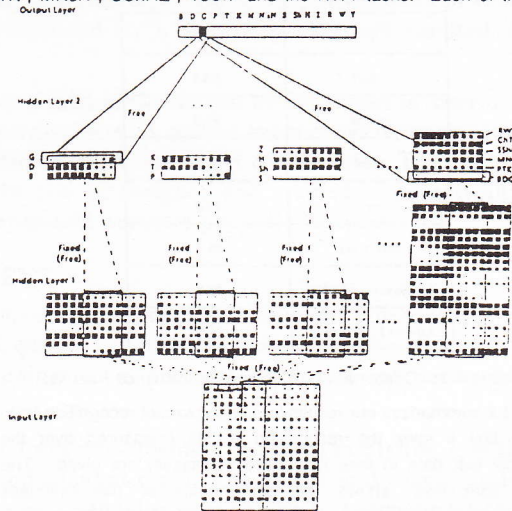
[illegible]

Output Layer

B D G P T K M N N S SH R L E W Y

Hidden Layer 2

Free

Free

G
D
B

K
T
P

Z
H
SH
S

RW
CNT
SSH
MNN
PTK
BDG

Fixed (Free)

Fixed (Free)

Fixed (Free)

Fixed (Free)

Hidden Layer 1

Fixed (Free)

Input Layer